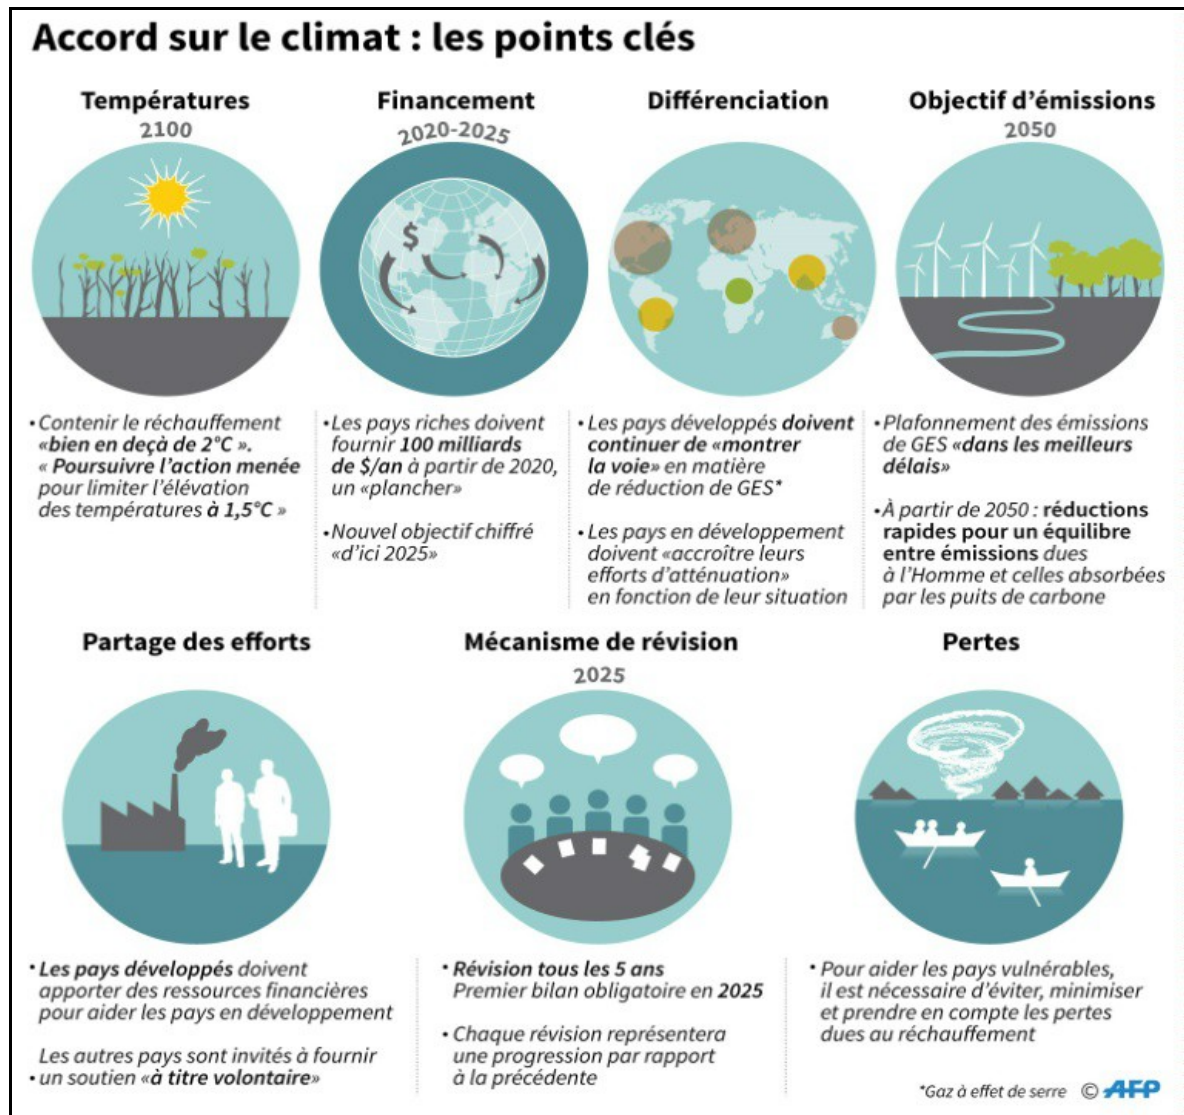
Accord sur le climat : les points clés

Températures
2100

• Contenir le réchauffement «bien en deçà de 2°C ». « Poursuivre l'action menée pour limiter l'élévation des températures à 1,5°C »

Financement
2020-2025

• Les pays riches doivent fournir 100 milliards de $/an à partir de 2020, un «plancher»

• Nouvel objectif chiffré «d'ici 2025»

Différenciation

• Les pays développés doivent continuer de «montrer la voie» en matière de réduction de GES*

• Les pays en développement doivent «accroître leurs efforts d'atténuation» en fonction de leur situation

Objectif d'émissions
2050

• Plafonnement des émissions de GES «dans les meilleurs délais»

• À partir de 2050 : réductions rapides pour un équilibre entre émissions dues à l'Homme et celles absorbées par les puits de carbone

Partage des efforts

• Les pays développés doivent apporter des ressources financières pour aider les pays en développement

Les autres pays sont invités à fournir
• un soutien «à titre volontaire»

Mécanisme de révision
2025

• Révision tous les 5 ans
Premier bilan obligatoire en 2025

• Chaque révision représentera une progression par rapport à la précédente

Pertes

• Pour aider les pays vulnérables, il est nécessaire d'éviter, minimiser et prendre en compte les pertes dues au réchauffement

*Gaz à effet de serre © AFP